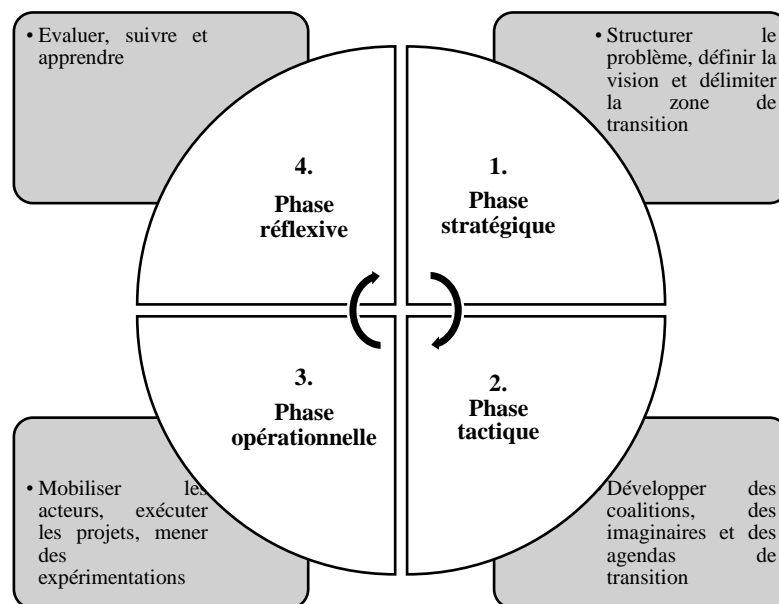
• Evaluer, suivre et apprendre

• Structurer le problème, définir la vision et délimiter la zone de transition

4.
Phase réflexive

1.
Phase stratégique

3.
Phase opérationnelle

2.
Phase tactique

• Mobiliser les acteurs, exécuter les projets, mener des expérimentations

Développer des coalitions, des imaginaires et des agendas de transition